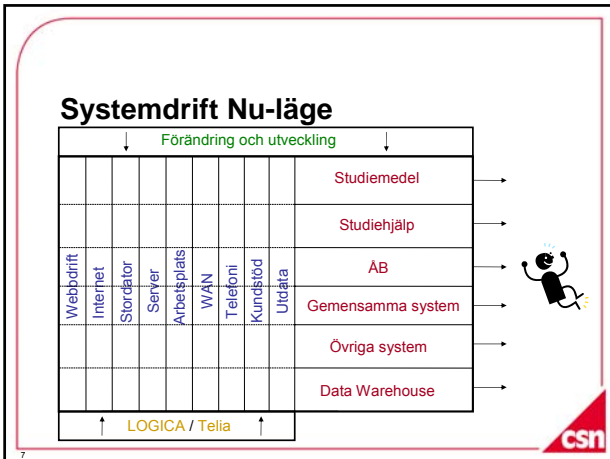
Systemdrift Nu-läge

Förändring och utveckling

| Webbdrift | Internet | Stordator | Server | Arbetsplats | WAN | Telefoni | Kundstöd | Utdata | |
|---|---|---|---|---|---|---|---|---|---|
| | | | | | | | | | Studiemedel |
| | | | | | | | | | Studiehjälp |
| | | | | | | | | | ÅB |
| | | | | | | | | | Gemensamma system |
| | | | | | | | | | Övriga system |
| | | | | | | | | | Data Warehouse |

LOGICA / Telia

csn

7